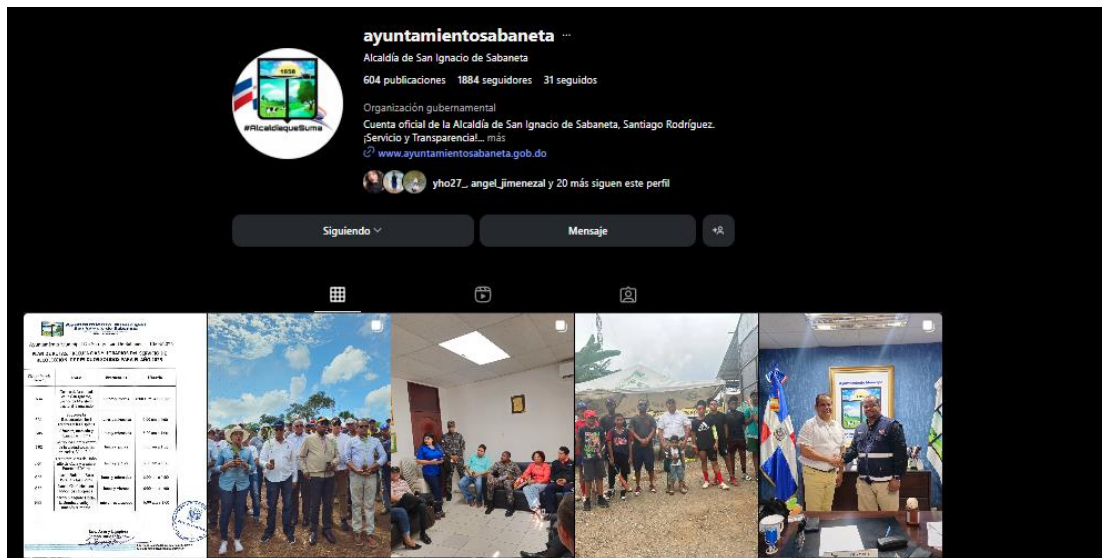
ayuntamientosabaneta ···

Alcaldía de San Ignacio de Sabaneta

604 publicaciones 1884 seguidores 31 seguidos

Organización gubernamental

Cuenta oficial de la Alcaldía de San Ignacio de Sabaneta, Santiago Rodríguez. ¡Servicio y Transparencia!... más

www.ayuntamientosabaneta.gob.do

yho27_, angel_jimenezal y 20 más siguen este perfil

Siguiendo

Mensaje

1858

#AlcaldiaqueSuma

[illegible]